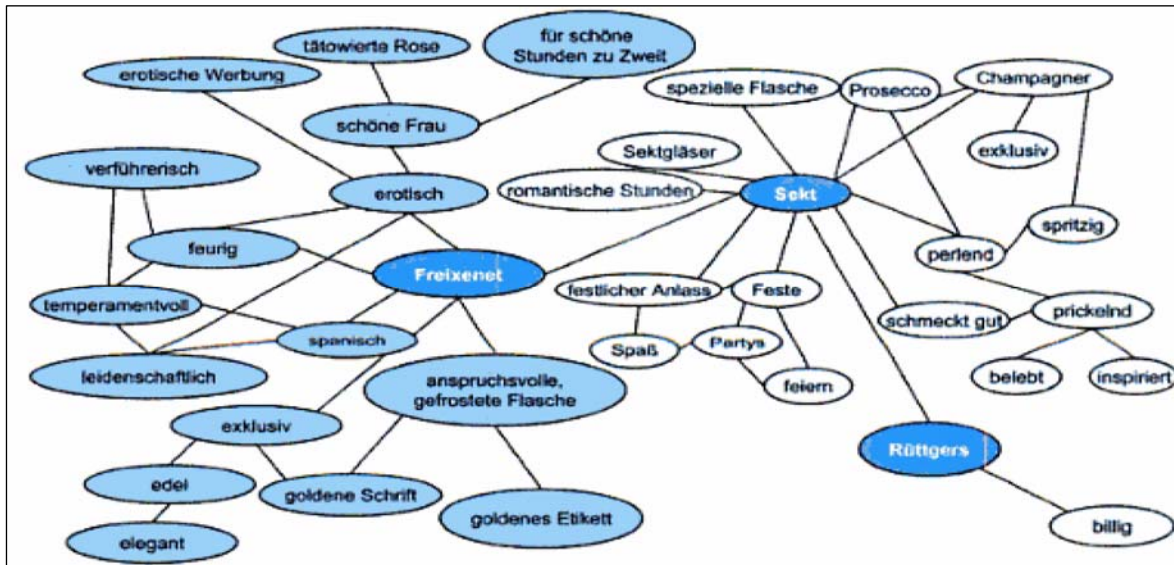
tätowierte Rose

für schöne Stunden zu Zweit

erotische Werbung

schöne Frau

verführerisch

erotisch

feurig

Freixenet

temperamentvoll

spanisch

leidenschaftlich

anspruchsvolle, gefrostete Flasche

exklusiv

edel

goldene Schrift

goldenes Etikett

elegant

spezielle Flasche

Prosecco

Champagner

exklusiv

Sektgläser

romantische Stunden

Sekt

spritzig

perlend

festlicher Anlass

Feste

Spaß

Partys

feiern

schmeckt gut

prickelnd

belebt

inspiriert

Rüttgers

billig